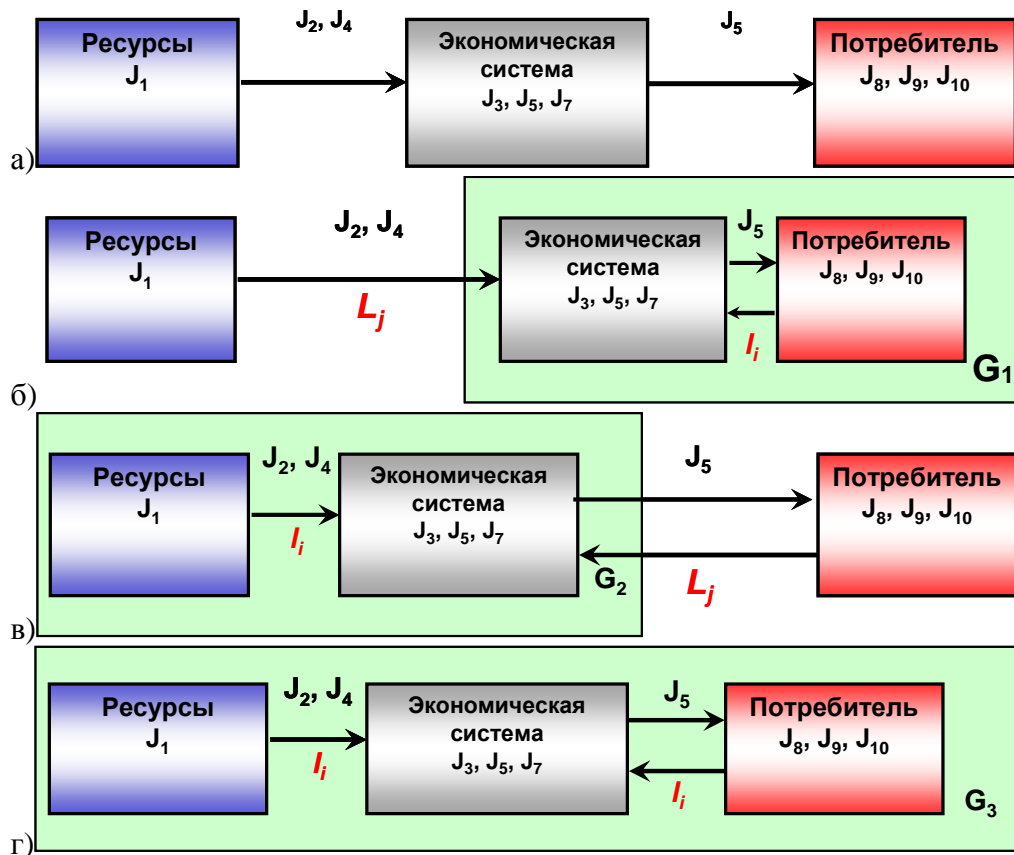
Ресурсы
$J_1$

$J_2$, $J_4$

Экономическая система
$J_3$, $J_5$, $J_7$

$J_5$

Потребитель
$J_8$, $J_9$, $J_{10}$

а)

Ресурсы
$J_1$

$J_2$, $J_4$

$L_j$

Экономическая система
$J_3$, $J_5$, $J_7$

$J_5$

$I_i$

Потребитель
$J_8$, $J_9$, $J_{10}$

$G_1$

б)

Ресурсы
$J_1$

$J_2$, $J_4$

$I_i$

Экономическая система
$J_3$, $J_5$, $J_7$

$G_2$

$J_5$

$L_j$

Потребитель
$J_8$, $J_9$, $J_{10}$

в)

Ресурсы
$J_1$

$J_2$, $J_4$

$I_i$

Экономическая система
$J_3$, $J_5$, $J_7$

$J_5$

$I_i$

Потребитель
$J_8$, $J_9$, $J_{10}$

$G_3$

г)